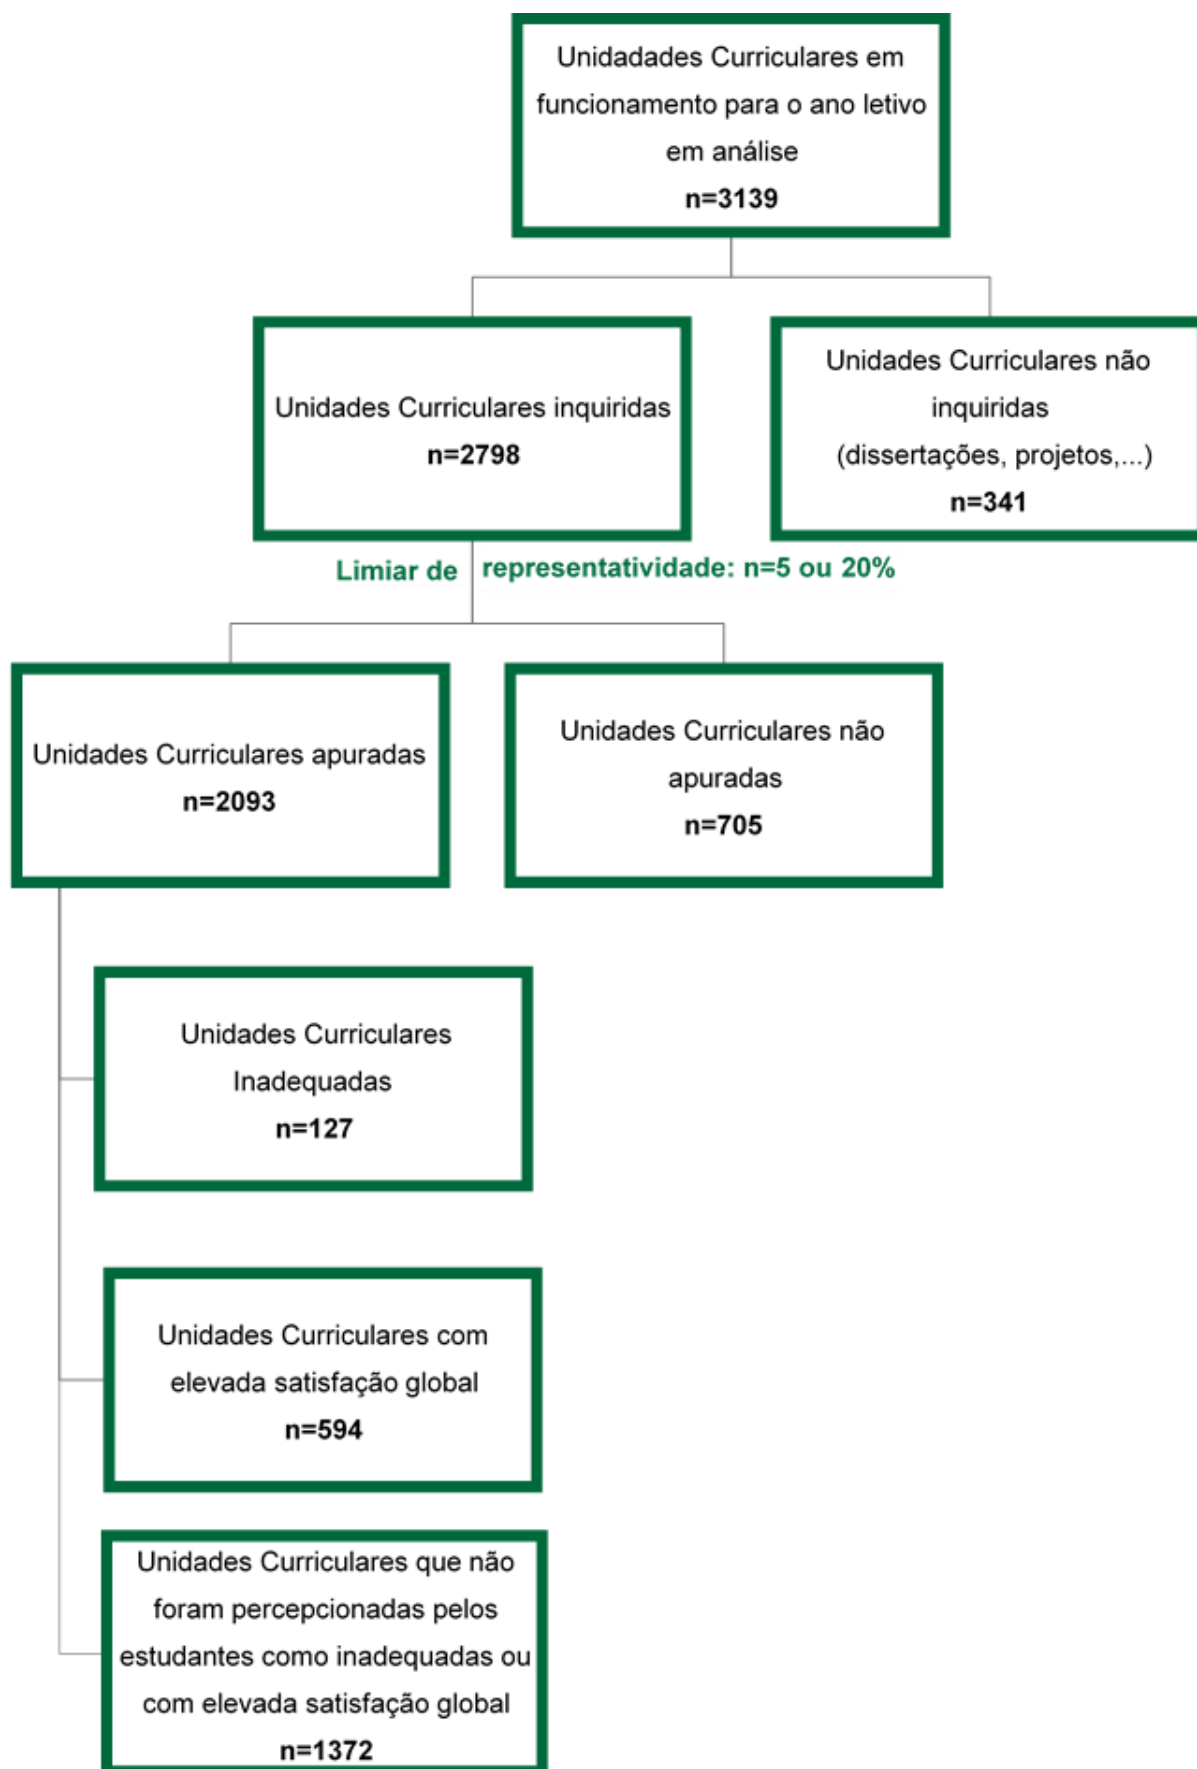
Unidades Curriculares em funcionamento para o ano letivo em análise
n=3139

Unidades Curriculares inquiridas
n=2798

Unidades Curriculares não inquiridas (dissertações, projetos,...)
n=341

Limiar de representatividade: n=5 ou 20%

Unidades Curriculares apuradas
n=2093

Unidades Curriculares não apuradas
n=705

Unidades Curriculares Inadequadas
n=127

Unidades Curriculares com elevada satisfação global
n=594

Unidades Curriculares que não foram percepcionadas pelos estudantes como inadequadas ou com elevada satisfação global
n=1372